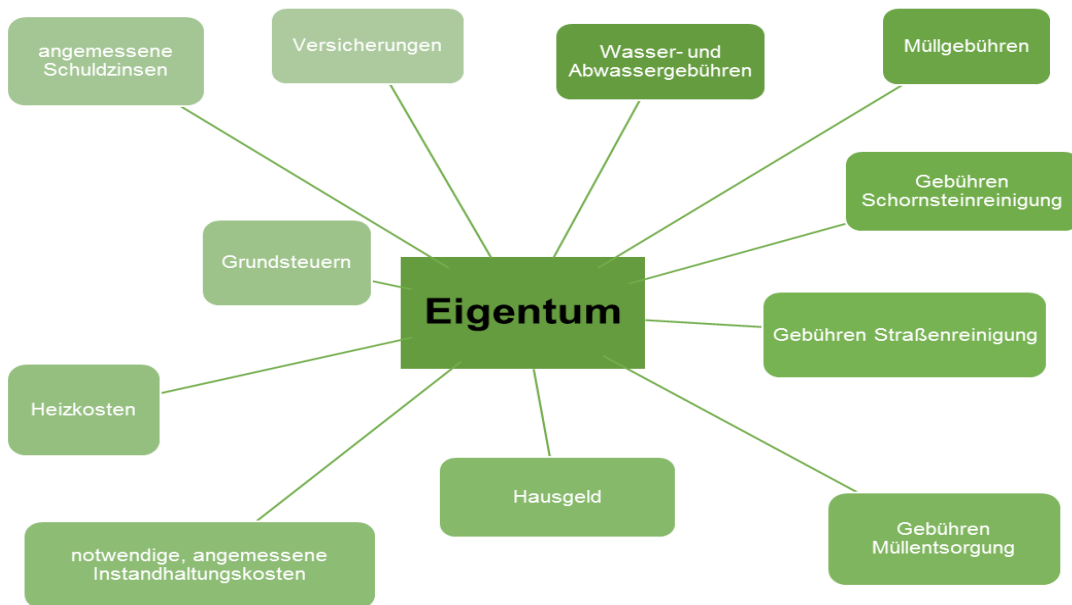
angemessene Schuldzinsen

Versicherungen

Wasser- und Abwassergebühren

Müllgebühren

Gebühren Schornsteinreinigung

Grundsteuern

Eigentum

Gebühren Straßenreinigung

Heizkosten

Hausgeld

Gebühren Müllentsorgung

notwendige, angemessene Instandhaltungskosten